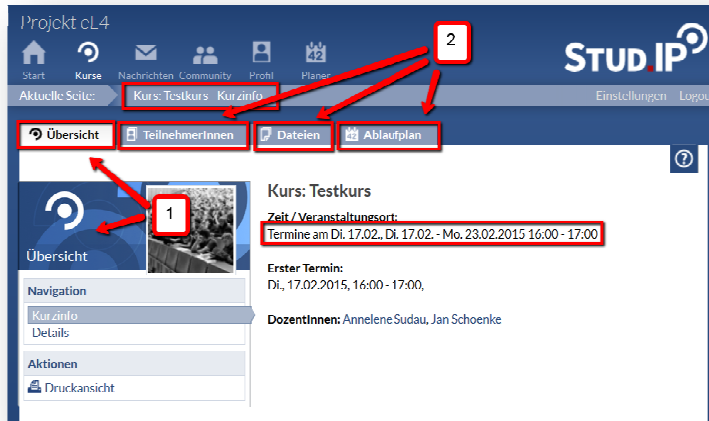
Projekt eL4

Start Kurse Nachrichten Community Profil Planer

STUD.IP

Aktuelle Seite: Kurs: Testkurs Kurzinfo

Einstellungen Logou

2

Übersicht TeilnehmerInnen Dateien Ablaufplan

1

Übersicht

Navigation

Kurzinfo
Details

Aktionen

Druckansicht

Kurs: Testkurs

Zeit / Veranstaltungsort:
Termine am Di. 17.02., Di. 17.02. - Mo. 23.02.2015 16:00 - 17:00

Erster Termin:
Di., 17.02.2015, 16:00 - 17:00,

DozentInnen: Annelene Sudau, Jan Schoenke